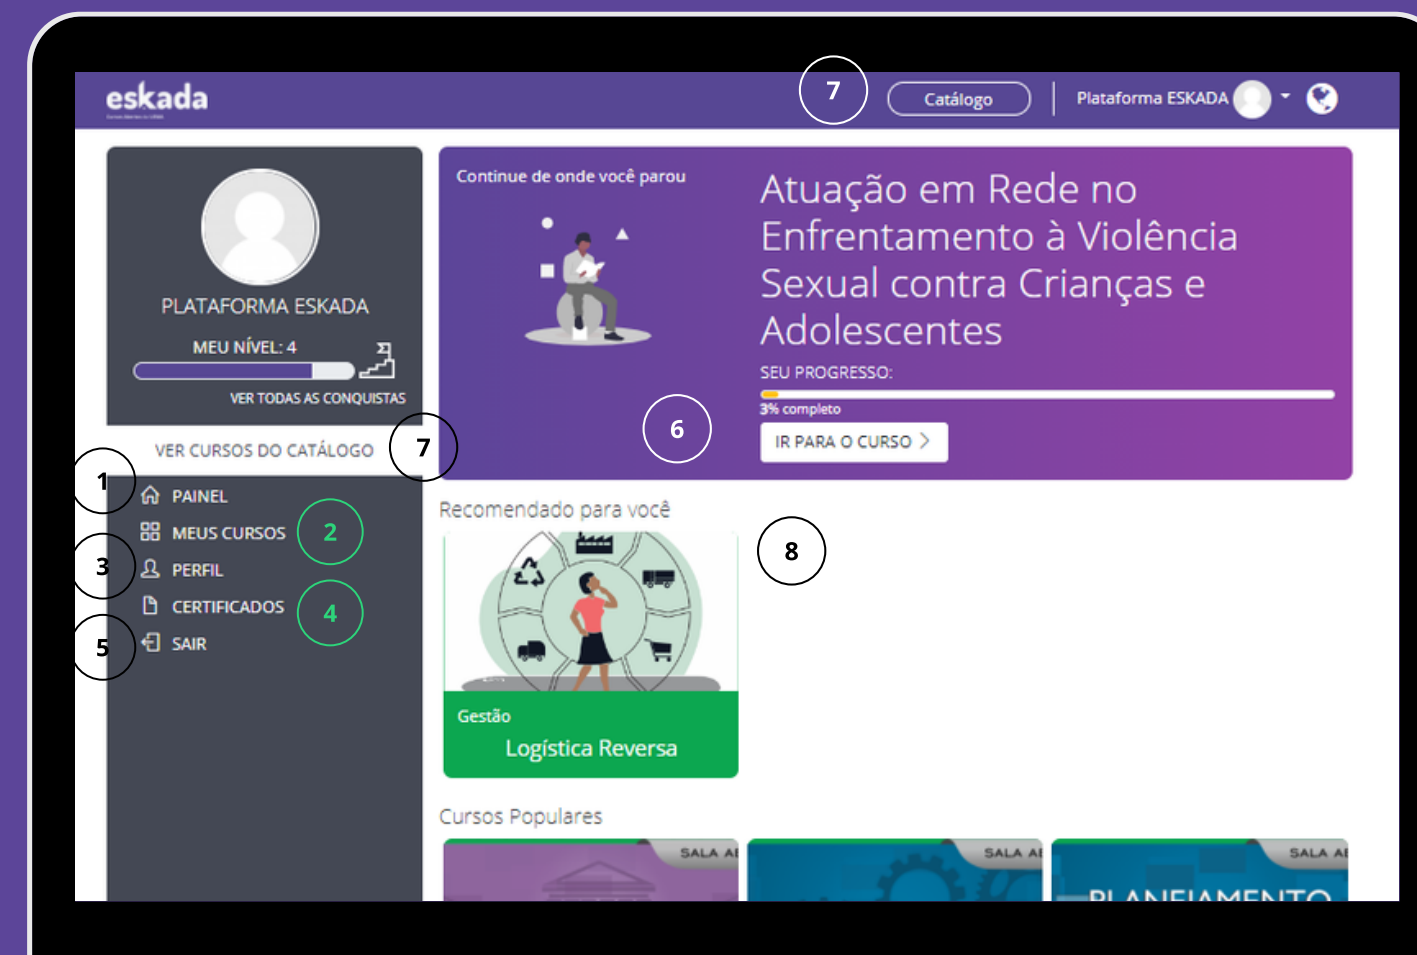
eskada

7

Catálogo

Plataforma ESKADA

PLATAFORMA ESKADA

MEU NÍVEL: 4

VER TODAS AS CONQUISTAS

VER CURSOS DO CATÁLOGO

7

1 PAINEL

MEUS CURSOS 2

3 PERFIL

CERTIFICADOS 4

5 SAIR

Continue de onde você parou

Atuação em Rede no Enfrentamento à Violência Sexual contra Crianças e Adolescentes

SEU PROGRESSO:

3% completo

6

IR PARA O CURSO >

Recomendado para você

8

Gestão

Logística Reversa

Cursos Populares

SALA A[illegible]

SALA A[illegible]

SALA A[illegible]

PLANEJAMENTO